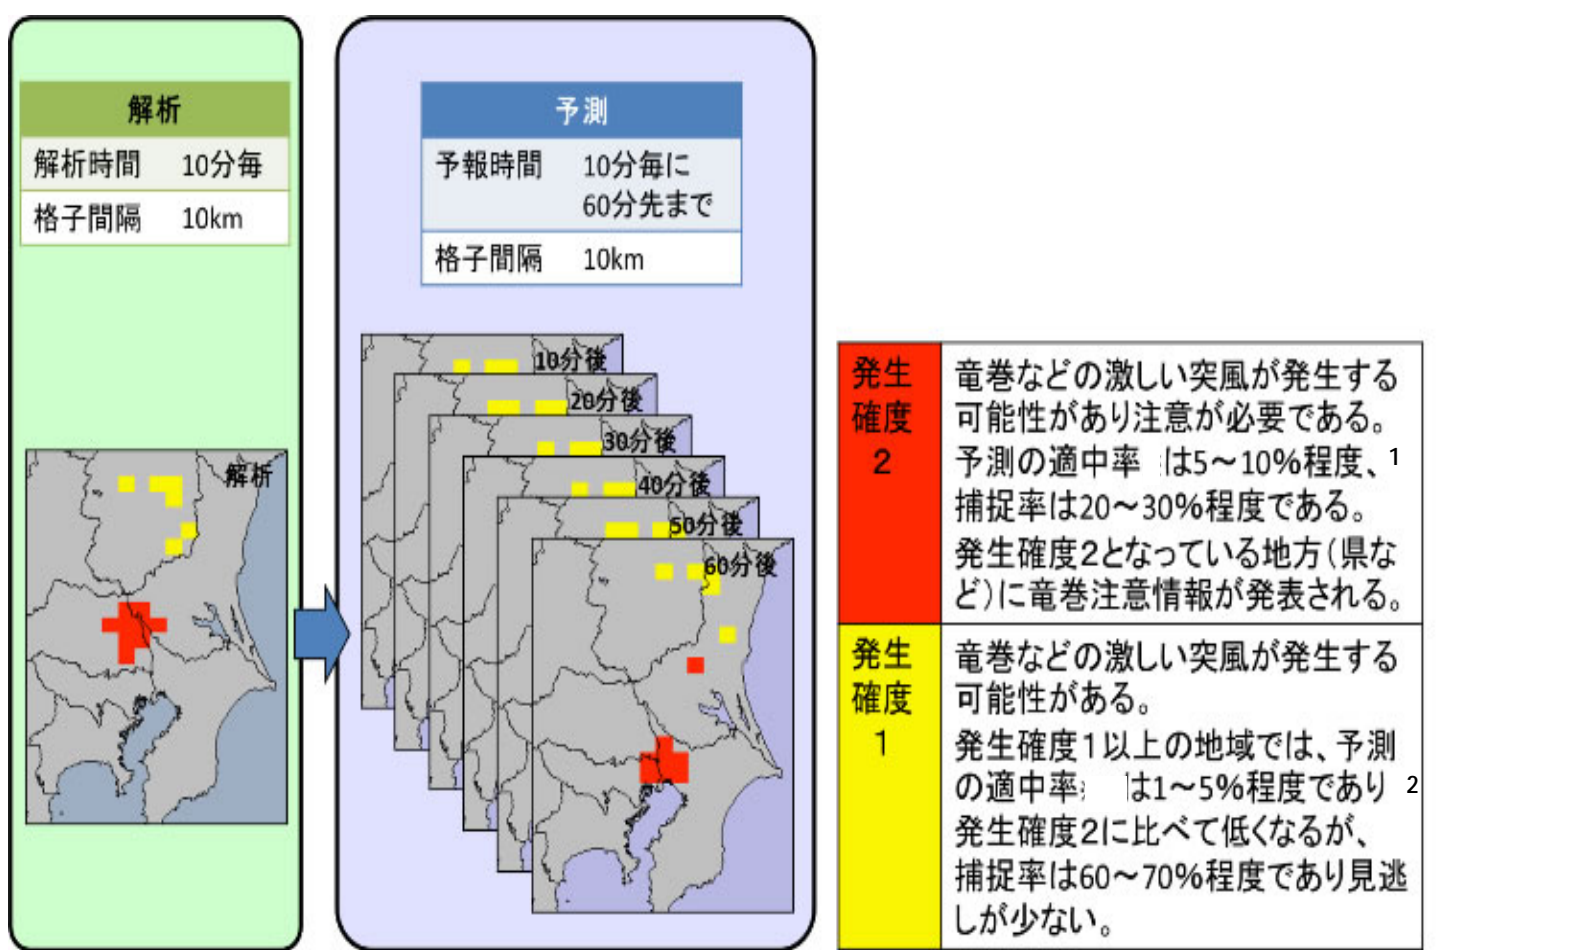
| 解析 | |
|---|---|
| 解析時間 | 10分毎 |
| 格子間隔 | 10km |

解析

| 予測 | |
|---|---|
| 予報時間 | 10分毎に 60分先まで |
| 格子間隔 | 10km |

10分後
20分後
30分後
40分後
50分後
60分後

| | |
|---|---|
| 発生確度 2 | 竜巻などの激しい突風が発生する可能性があり注意が必要である。予測の適中率 は5～10%程度、1 捕捉率は20～30%程度である。発生確度2となっている地方(県など)に竜巻注意情報が発表される。 |
| 発生確度 1 | 竜巻などの激しい突風が発生する可能性がある。発生確度1以上の地域では、予測の適中率 は1～5%程度であり 2 発生確度2に比べて低くなるが、捕捉率は60～70%程度であり見逃しが少ない。 |